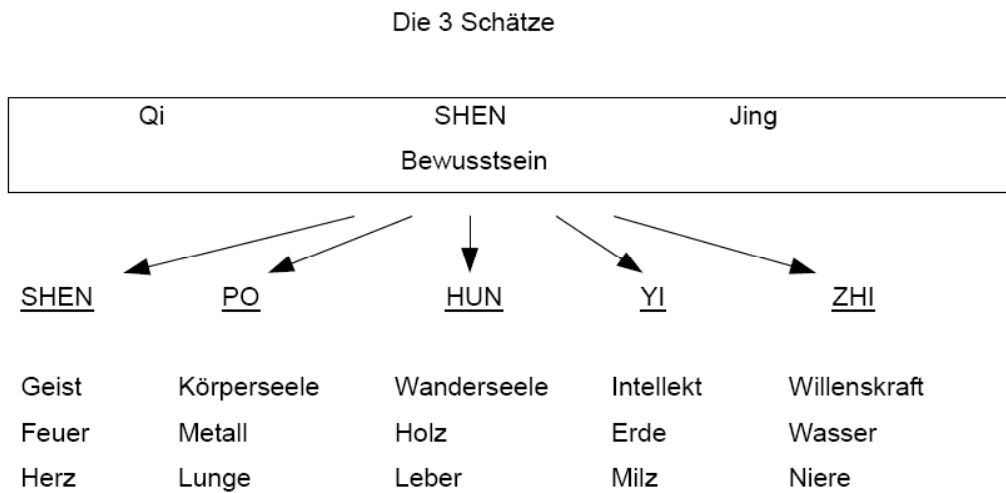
Die 3 Schätze

Qi SHEN Jing
Bewusstsein

| SHEN | PO | HUN | YI | ZHI |
|---|---|---|---|---|
| Geist | Körperseele | Wanderseele | Intellekt | Willenskraft |
| Feuer | Metall | Holz | Erde | Wasser |
| Herz | Lunge | Leber | Milz | Niere |